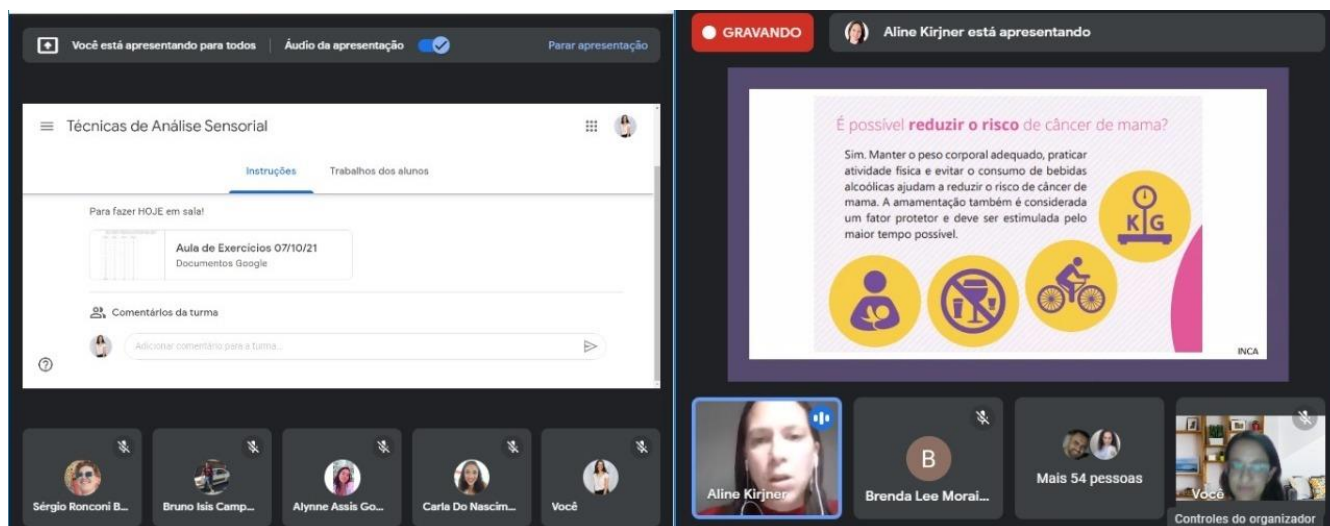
Você está apresentando para todos | Áudio da apresentação

Parar apresentação

Técnicas de Análise Sensorial

Instruções

Trabalhos dos alunos

Para fazer HOJE em sala!

Aula de Exercícios 07/10/21

Documentos Google

Comentários da turma

Adicionar comentário para a turma...

Sérgio Ronconi B...

Bruno Isis Camp...

Alynne Assis Go...

Carla Do Nascim...

Você

GRAVANDO

Aline Kirjner está apresentando

É possível **reduzir o risco** de câncer de mama?

Sim. Manter o peso corporal adequado, praticar atividade física e evitar o consumo de bebidas alcoólicas ajudam a reduzir o risco de câncer de mama. A amamentação também é considerada um fator protetor e deve ser estimulada pelo maior tempo possível.

KG

INCA

Aline Kirjner

B

Brenda Lee Morai...

Mais 54 pessoas

Você

Controles do organizador